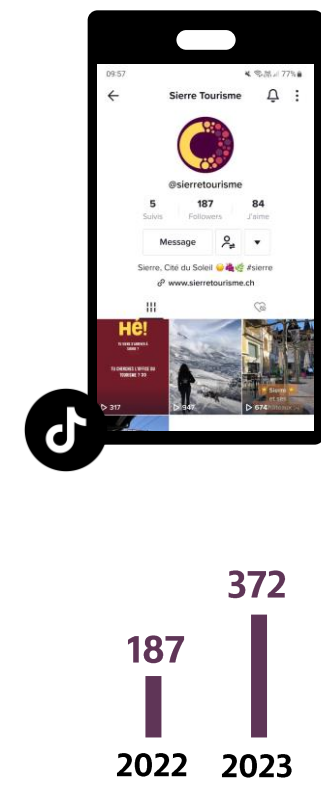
09:57

77%

Sierre Tourisme

@sierretourisme

5
Suivis

187
Followers

84
J'aime

Message

Sierre, Cité du Soleil 😊🍇🌿 #sierre

www.sierretourisme.ch

Hé!

TU VIENS D'ARRIVER À SIERRE ?

TU CHERCHES L'OFFICE DU TOURISME ? 🤔

317

947

674

Sierre

187

372

2022

2023